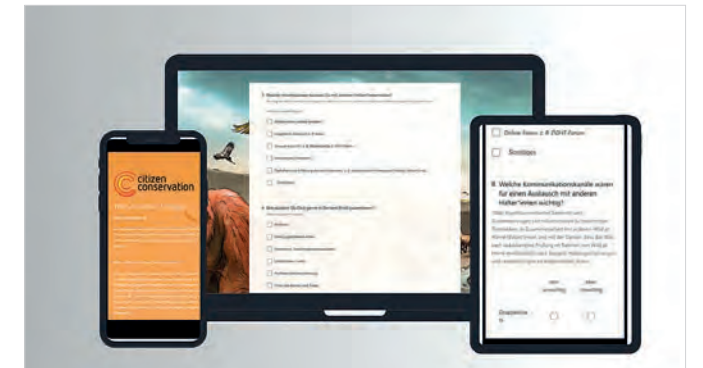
citizen conservation

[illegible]

Online Foren z. B. DGHT Foren

Sonstiges

8. Welche Kommunikationskanäle waren für einen Austausch mit anderen Halter*innen wichtig?

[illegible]

sehr unwichtig

eher unwichtig

Gruppenchats

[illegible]